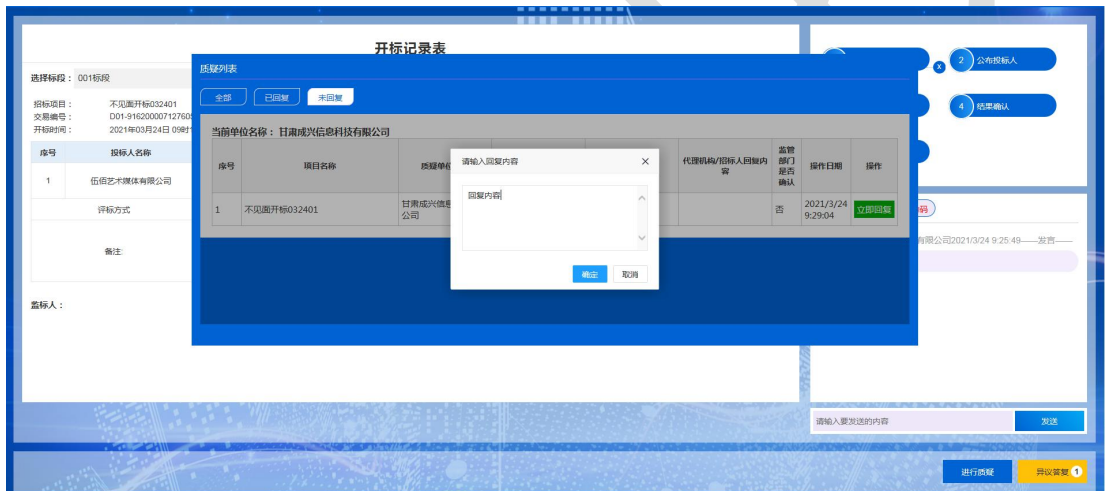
开标记录表

选择标段： 001标段

招标项目： 不见面开标032401
交易编号： D01-916200007127605
开标时间： 2021年03月24日 09时

| 序号 | 投标人名称 |
|---|---|
| 1 | 伍佰艺术媒体有限公司 |

评标方式

备注

监标人：

2 公布投标人
4 结果确认

有限公司2021/3/24 9:25:49——发言——

质疑列表

全部 已回复 未回复

当前单位名称： 甘肃成兴信息科技有限公司

| 序号 | 项目名称 | 质疑单位 | | 代理机构/招标人回复内容 | 监管部门是否确认 | 操作日期 | 操作 |
|---|---|---|---|---|---|---|---|
| 1 | 不见面开标032401 | 甘肃成兴信息公司 | | | 否 | 2021/3/24 9:29:04 | 立即回复 |

请输入回复内容

回复内容

确定 取消

请输入要发送的内容 发送

进行质疑 异议答复 1